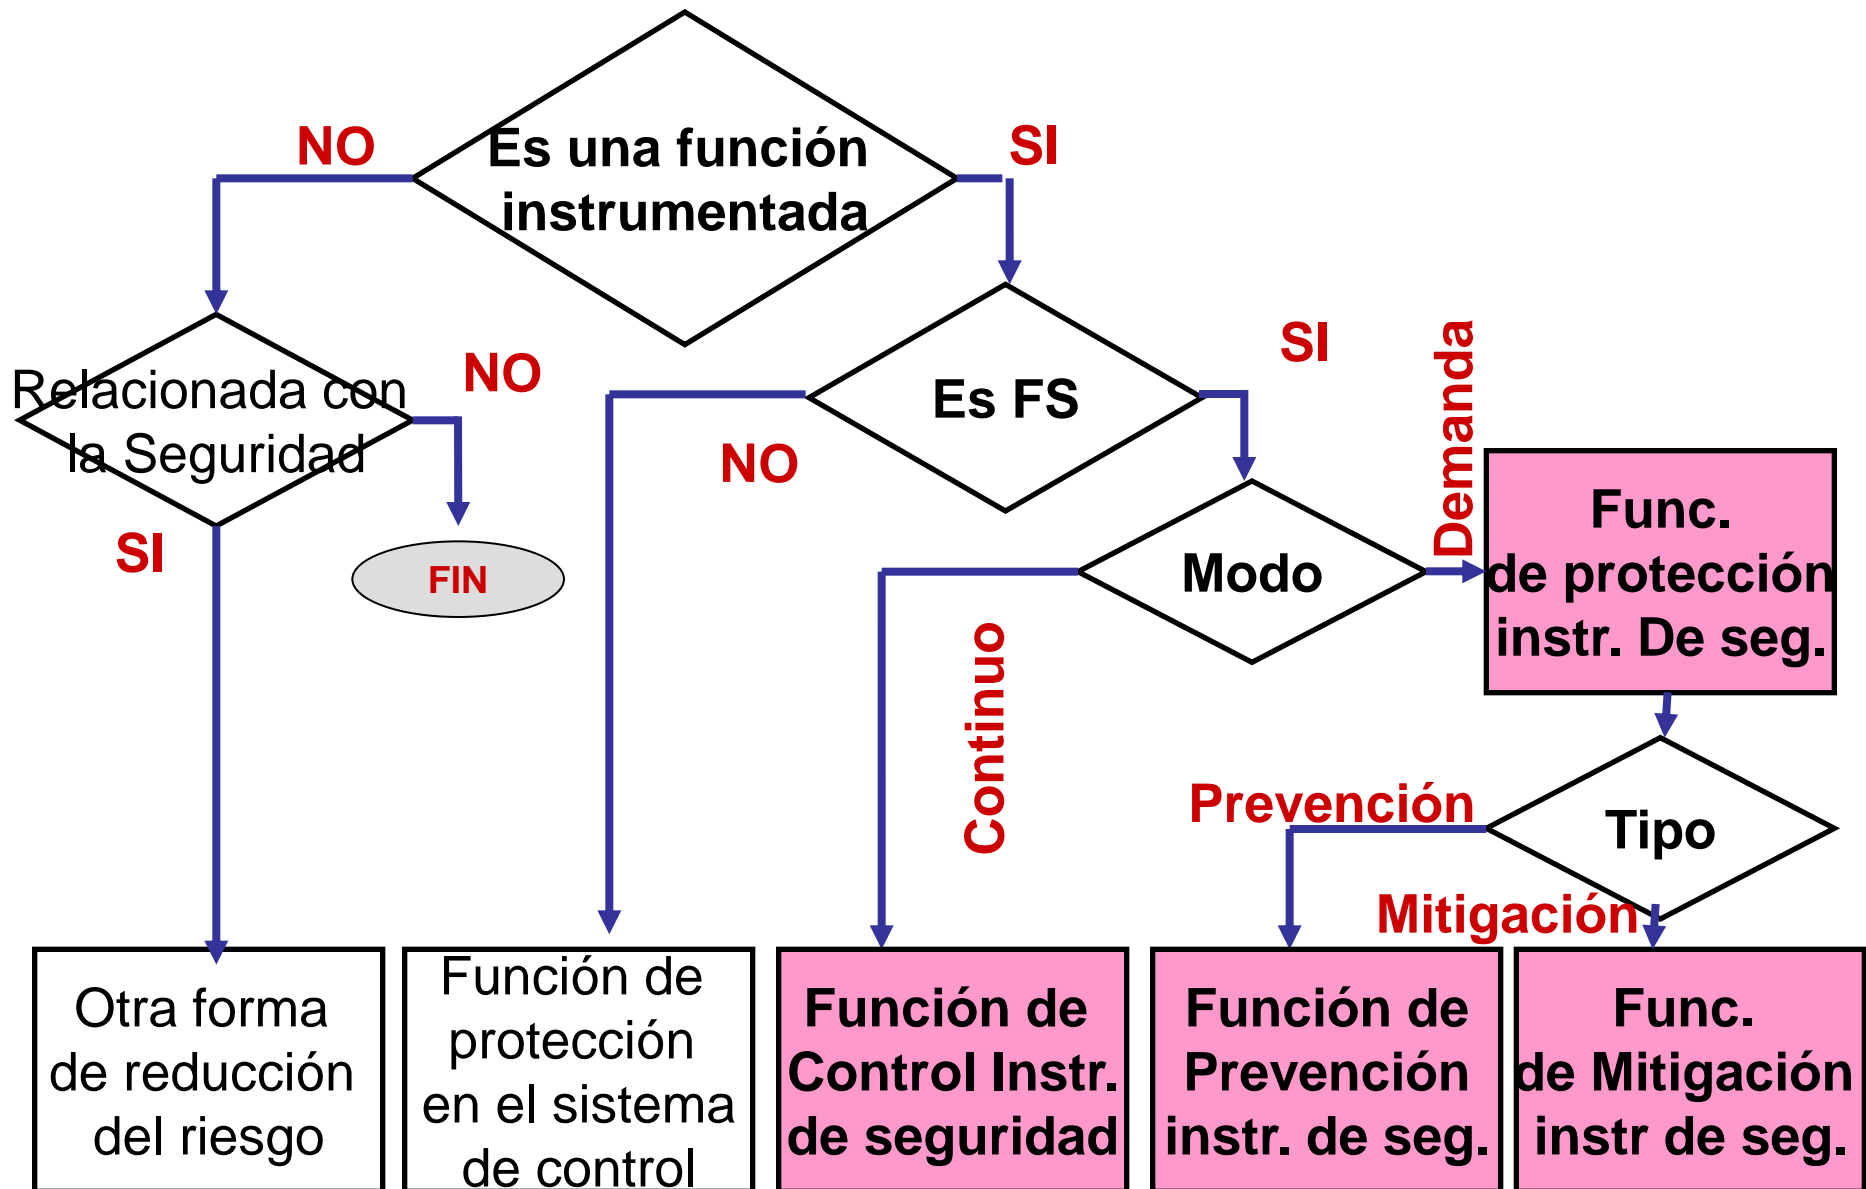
Es una función instrumentada

NO

SI

Relacionada con la Seguridad

NO

SI

FIN

Es FS

NO

SI

Modo

Demanda

Continuo

Func. de protección instr. De seg.

Tipo

Prevención

Mitigación

Otra forma de reducción del riesgo

Función de protección en el sistema de control

Función de Control Instr. de seguridad

Función de Prevención instr. de seg.

Func. de Mitigación instr de seg.